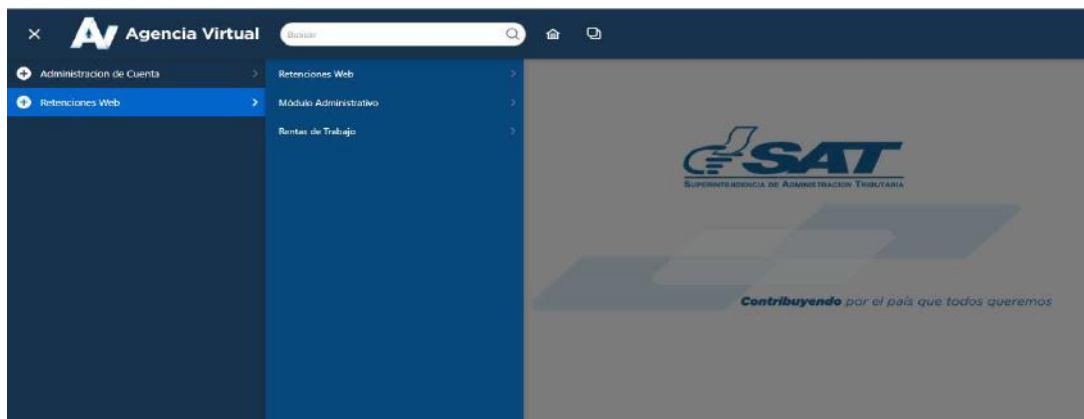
× AV Agencia Virtual Buscar

Administracion de Cuenta
Retenciones Web

Retenciones Web
Módulo Administrativo
Rentas de Trabajo

SAT
Superintendencia de Administracion Tributaria

Contribuyendo por el país que todos queremos